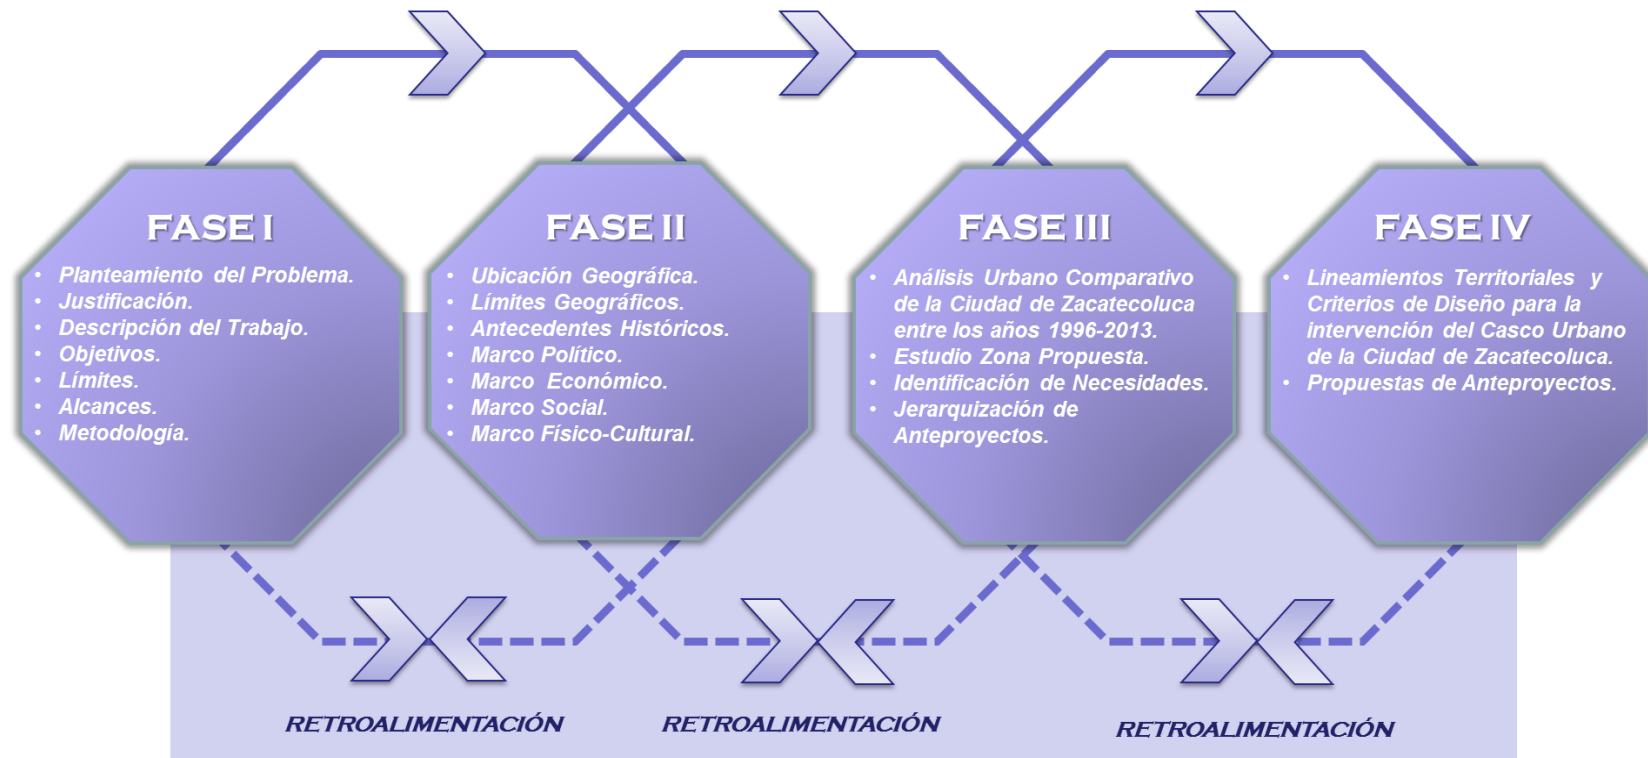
FASE I

- Planteamiento del Problema.
- Justificación.
- Descripción del Trabajo.
- Objetivos.
- Límites.
- Alcances.
- Metodología.

FASE II

- Ubicación Geográfica.
- Límites Geográficos.
- Antecedentes Históricos.
- Marco Político.
- Marco Económico.
- Marco Social.
- Marco Físico-Cultural.

FASE III

- Análisis Urbano Comparativo de la Ciudad de Zacatecoluca entre los años 1996-2013.
- Estudio Zona Propuesta.
- Identificación de Necesidades.
- Jerarquización de Anteproyectos.

FASE IV

- Lineamientos Territoriales y Criterios de Diseño para la intervención del Casco Urbano de la Ciudad de Zacatecoluca.
- Propuestas de Anteproyectos.

RETROALIMENTACIÓN

RETROALIMENTACIÓN

RETROALIMENTACIÓN